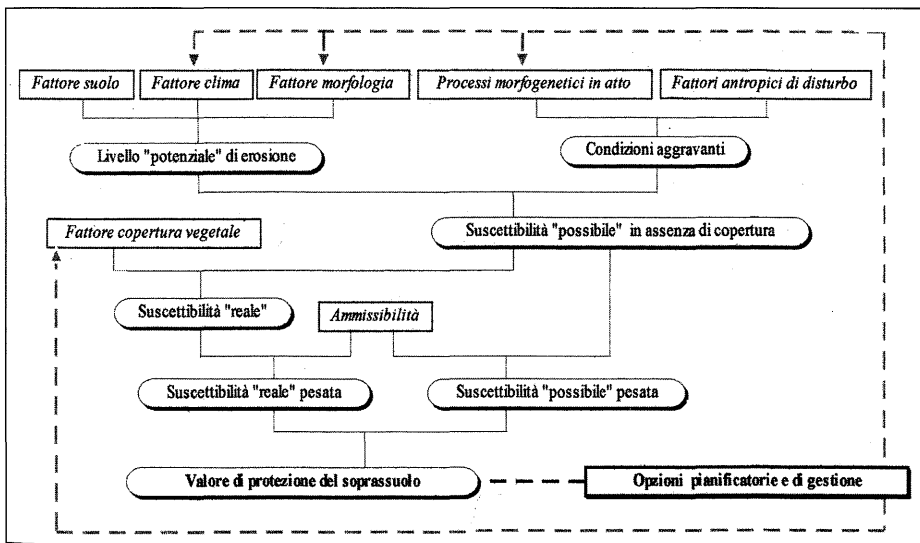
Fattore suolo

Fattore clima

Fattore morfologia

Processi morfogenetici in atto

Fattori antropici di disturbo

Livello "potenziale" di erosione

Condizioni aggravanti

Fattore copertura vegetale

Suscettibilità "possibile" in assenza di copertura

Suscettibilità "reale"

Ammissibilità

Suscettibilità "reale" pesata

Suscettibilità "possibile" pesata

Valore di protezione del soprassuolo

Opzioni pianificatorie e di gestione